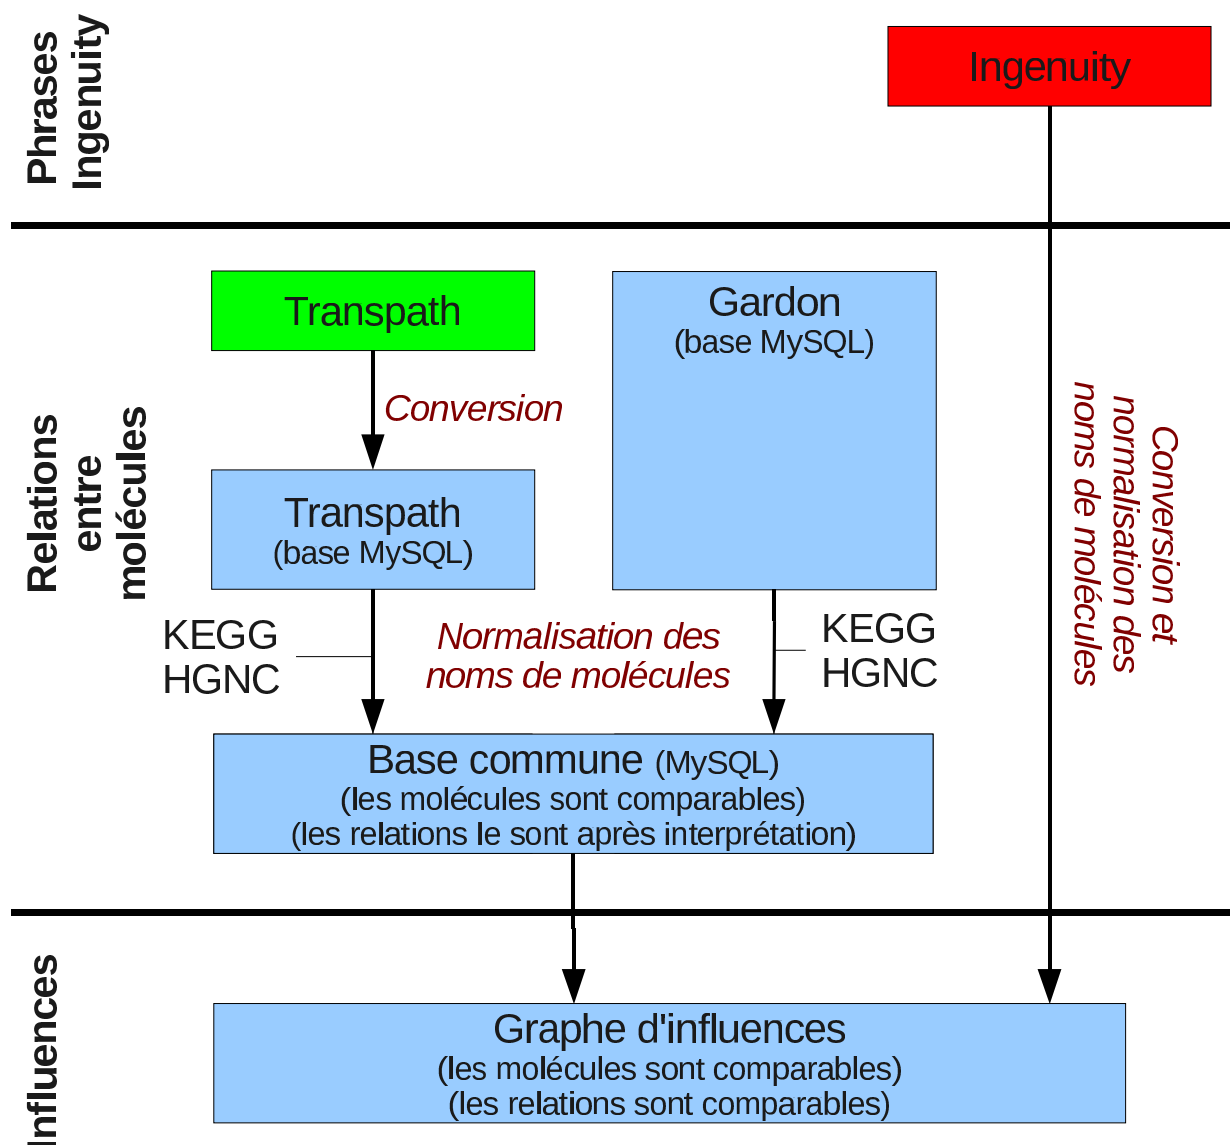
Phrases Ingenuity

Ingenuity

Relations entre molécules

Transpath

Conversion

Transpath
(base MySQL)

Gardon
(base MySQL)

Conversion et normalisation des noms de molécules

KEGG
HGNC

Normalisation des noms de molécules

KEGG
HGNC

Base commune (MySQL)
(les molécules sont comparables)
(les relations le sont après interprétation)

Influences

Graphe d'influences
(les molécules sont comparables)
(les relations sont comparables)